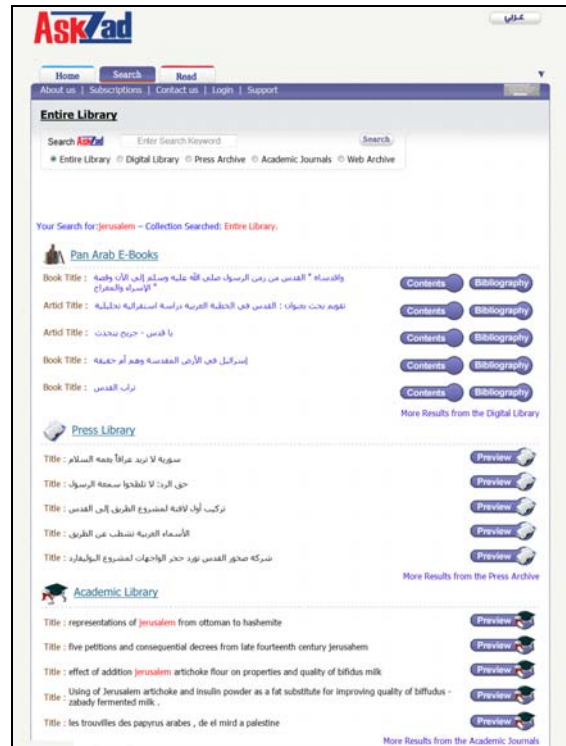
AskZad

عربي

Home | Search | Read

About us | Subscriptions | Contact us | Login | Support

Entire Library

Search AskZad | Enter Search Keyword | Search

Entire Library | Digital Library | Press Archive | Academic Journals | Web Archive

Your Search for:Jerusalem -- Collection Searched: Entire Library.

Pan Arab E-Books

Book Title : والقدس * القدس من زمن الرسول صلى الله عليه وسلم إلى الآن وقصة الإسراء والمعراج * | Contents | Bibliography

Artid Title : تقويم بحث بعنوان : القدس في الخطبة العربية دراسة استقرائية تحليلية | Contents | Bibliography

Artid Title : يا قدس - جريح يتحدث | Contents | Bibliography

Book Title : إسرائيل في الأرض المقدسة وهم أم حقيقة | Contents | Bibliography

Book Title : تراب القدس | Contents | Bibliography

More Results from the Digital Library

Press Library

Title : سورية لا تريد عراقاً يعمه السلام | Preview

Title : حق الرد: لا تلطخوا سمعة الرسول | Preview

Title : تركيب أول لافتة لمشروع الطريق إلى القدس | Preview

Title : الأسماء العربية تشطب عن الطريق | Preview

Title : شركة صخور القدس تورد حجر الواجهات لمشروع البوليفارد | Preview

More Results from the Press Archive

Academic Library

Title : representations of Jerusalem from ottoman to hashemite | Preview

Title : five petitions and consequential decrees from late fourteenth century jerusahem | Preview

Title : effect of addition Jerusalem artichoke flour on properties and quality of bifidus milk | Preview

Title : Using of Jerusalem artichoke and insulin powder as a fat substitute for improving quality of biffudus - zabady fermented milk . | Preview

Title : les trouvilles des papyrus arabes , de el mird a palestine | Preview

More Results from the Academic Journals